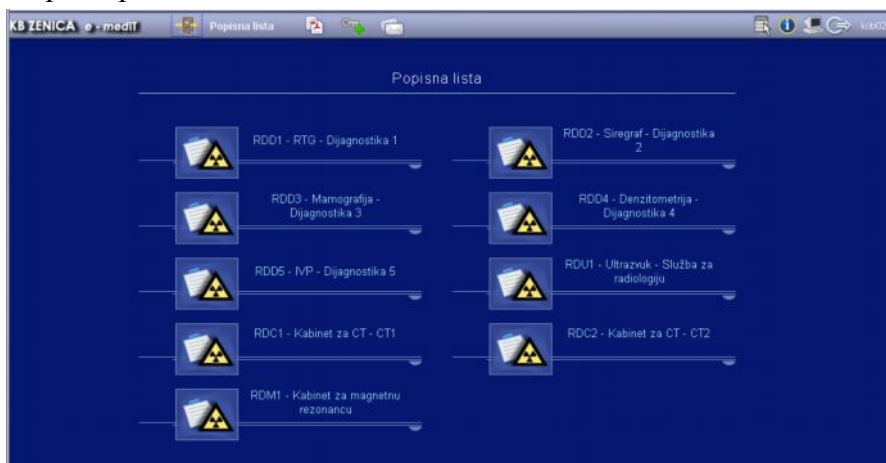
KB ZENICA e - medIT Popisna lista kob02

Popisna lista

RDD1 - RTG - Dijagnostika 1

RDD2 - Siregraf - Dijagnostika 2

RDD3 - Mamografija - Dijagnostika 3

RDD4 - Denzitometrija - Dijagnostika 4

RDD5 - IVP - Dijagnostika 5

RDU1 - Ultrazvuk - Služba za radiologiju

RDC1 - Kabinet za CT - CT1

RDC2 - Kabinet za CT - CT2

RDM1 - Kabinet za magnetnu rezonancu